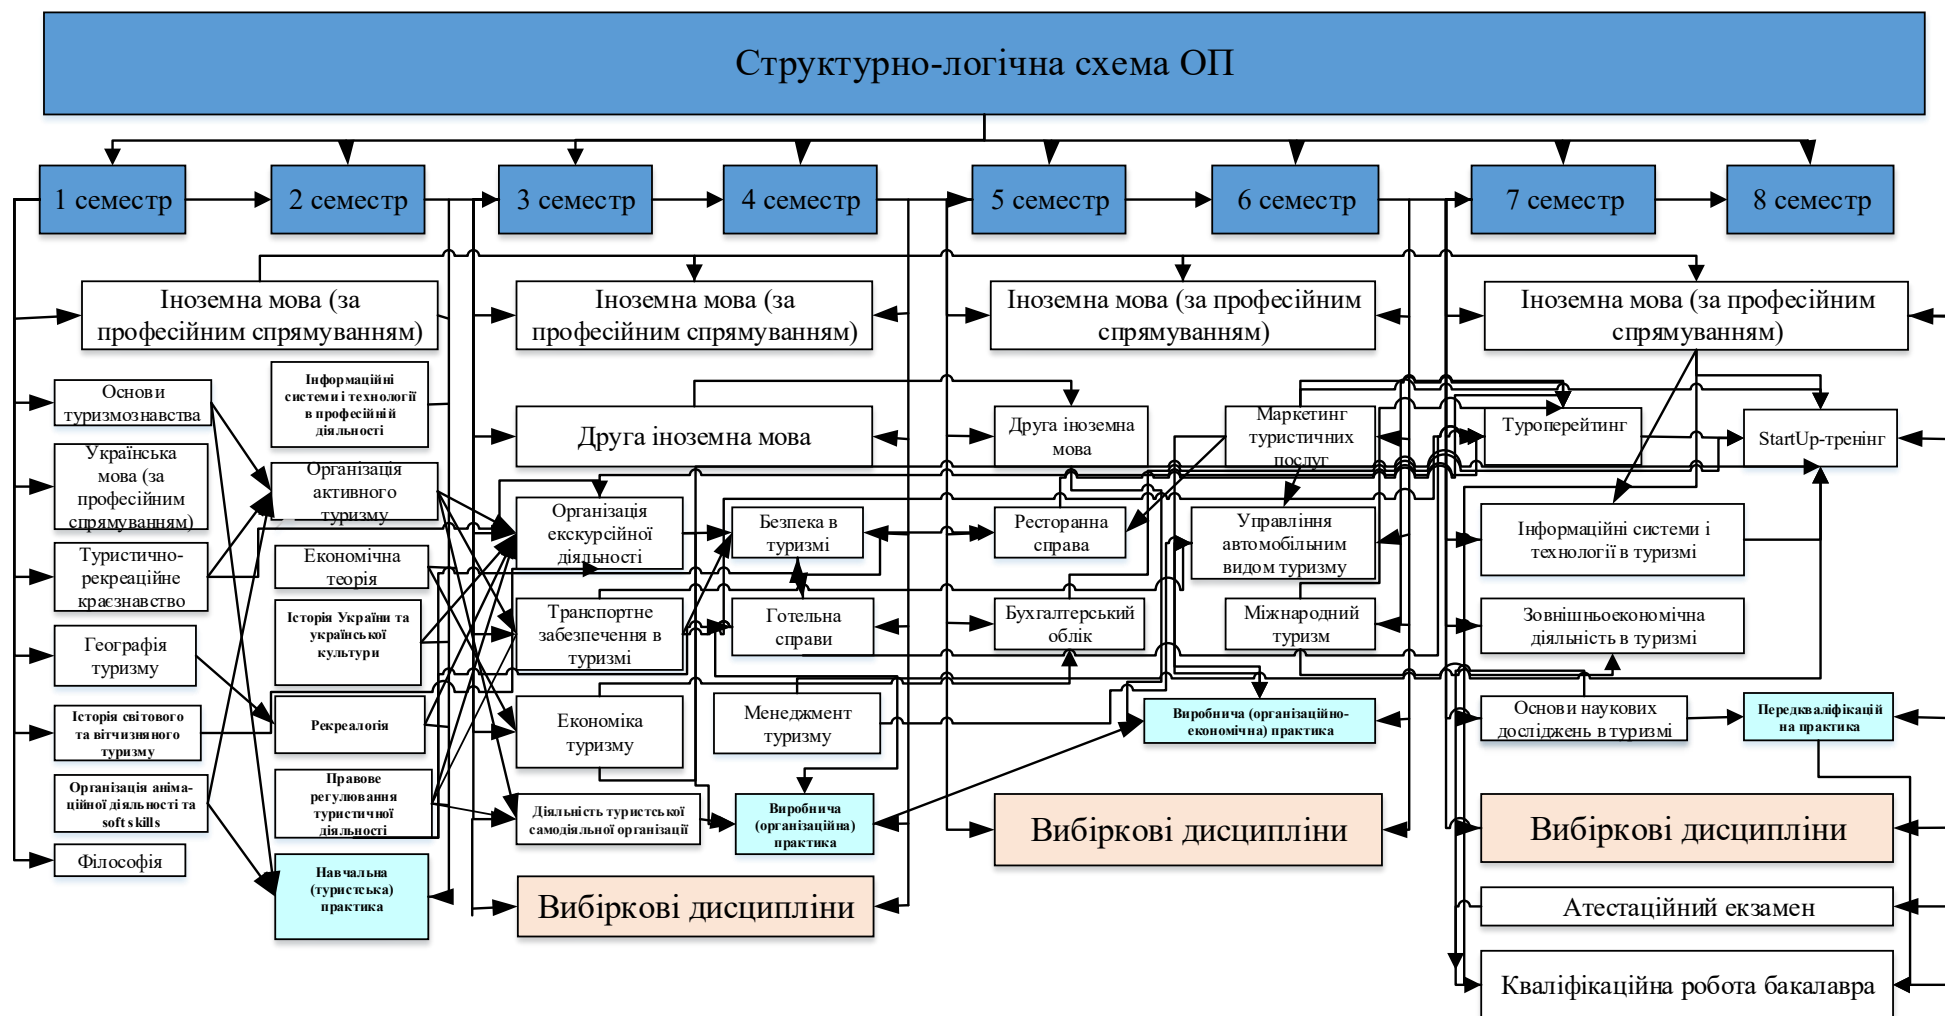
Структурно-логічна схема ОП

1 семестр

2 семестр

3 семестр

4 семестр

5 семестр

6 семестр

7 семестр

8 семестр

Іноземна мова (за професійним спрямуванням)

Іноземна мова (за професійним спрямуванням)

Іноземна мова (за професійним спрямуванням)

Іноземна мова (за професійним спрямуванням)

Основи туризмознавства

Українська мова (за професійним спрямуванням)

Туристично-рекреаційне країзнавство

Географія туризму

Історія світового та вітчизняного туризму

Організація анімаційної діяльності та soft skills

Філософія

Інформаційні системи і технології в професійній діяльності

Організація активного туризму

Економічна теорія

Історія України та української культури

Рекреалогія

Правове регулювання туристичної діяльності

Навчальна (туристська) практика

Друга іноземна мова

Організація екскурсійної діяльності

Транспортне забезпечення в туризмі

Економіка туризму

Діяльність туристської самодіяльної організації

Вибіркові дисципліни

Безпека в туризмі

Готельна справи

Менеджмент туризму

Виробнича (організаційна) практика

Друга іноземна мова

Ресторанна справа

Бухгалтерський облік

Вибіркові дисципліни

Маркетинг туристичних послуг

Управління автомобільним видом туризму

Міжнародний туризм

Виробнича (організаційно-економічна) практика

Туроперейтинг

StartUp-тренінг

Інформаційні системи і технології в туризмі

Зовнішньоекономічна діяльність в туризмі

Основи наукових досліджень в туризмі

Передкваліфікаційна практика

Вибіркові дисципліни

Атестаційний екзамен

Кваліфікаційна робота бакалавра